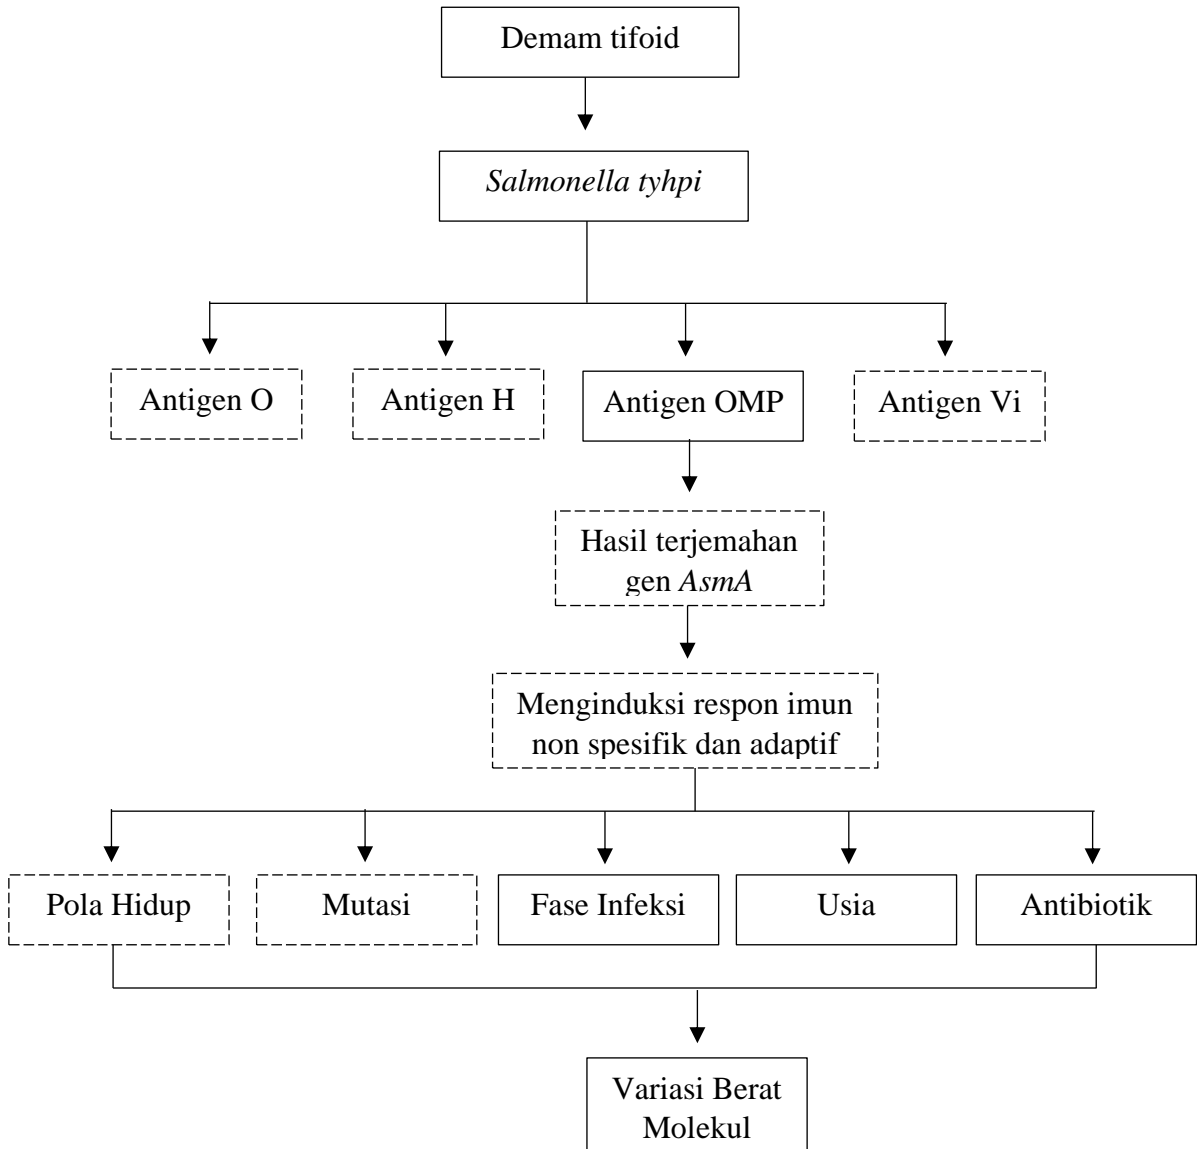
Demam tifoid

Salmonella tyhpi

Antigen O

Antigen H

Antigen OMP

Antigen Vi

Hasil terjemahan gen AsmA

Menginduksi respon imun non spesifik dan adaptif

Pola Hidup

Mutasi

Fase Infeksi

Usia

Antibiotik

Variasi Berat Molekul